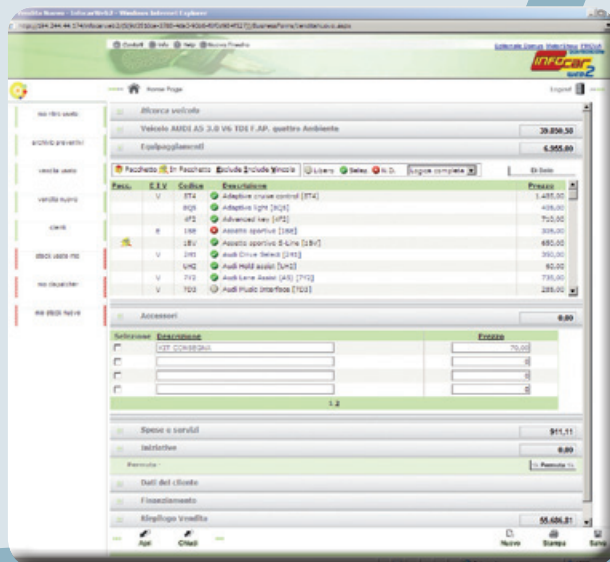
Vendita Nuovo - InfocarWeb2 - Windows Internet Explorer

Contatti Info Help Nuova Finestra

Home Page

Logout

Ricerca veicolo

Veicolo AUDI A5 3.0 V6 TDI F.AP. quattro Ambiente

39.850,50

Equipaggiamenti

6.955,00

Pacchetto In Pacchetto Esclude Include Vincolo Livery Selez. N.D. Legenda

| Pacc. | E.I.V | Codice | Descrizione | Prezzo |
|---|---|---|---|---|
| | V | 8T4 | Adaptive cruise control [8T4] | 1.485,00 |
| | | 8Q5 | Adaptive light [8Q5] | 408,00 |
| | | 4F2 | Advanced key [4F2] | 710,00 |
| | E | 1BE | Assetto sportivo [1BE] | 300,00 |
| | | 1BV | Assetto sportivo S-Line [1BV] | 480,00 |
| | V | 2H1 | Audi Drive Select [2H1] | 350,00 |
| | | UH2 | Audi Hold assist [UH2] | 62,00 |
| | V | 7Y2 | Audi Lane Assist (AS) [7Y2] | 735,00 |
| | V | 7D3 | Audi Music Interface [7D3] | 288,00 |

Accessori

0,00

| Selezione | Descrizione | Prezzo |
|---|---|---|
| | KIT CONSEGNA | 70,00 |
| | | 0 |
| | | 0 |
| | | 0 |

1 2

Spese e servizi

911,11

Iniziative

0,00

Permuta

Permuta

Dati del cliente

Finanziamento

Riepilogo Vendita

55.686,81

Apri

Chiudi

Nuovo

Stampa

Salva